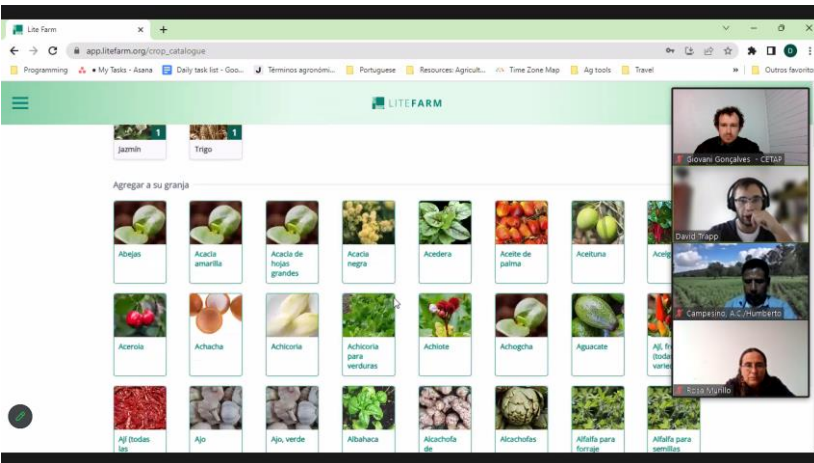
Lite Farm
app.litefarm.org/crop_catalogue
Programming · My Tasks - Asana · Daily task list - Goo... · Términos agronómi... · Portuguese · Resources: Agricult... · Time Zone Map · Ag tools · Travel · Outros favoritos

LITEFARM

1 Jazmín
1 Trigo

Agregar a su granja

Abejas
Acacia amarilla
Acacia de hojas grandes
Acacia negra
Acedera
Aceite de palma
Aceituna
Acelg

Acerola
Achacha
Achicoria
Achicoria para verduras
Achiote
Achogcha
Aguacate
Ají, fr (toda varie

Ají (todas las
Ajo
Ajo, verde
Albahaca
Alcachofa de
Alcachofas
Alfalfa para forraje
Alfalfa para semillas

Giovani Gonçalves - CETAP
David Trapp
Campesino, A.C./Humberto
Rosa Murillo